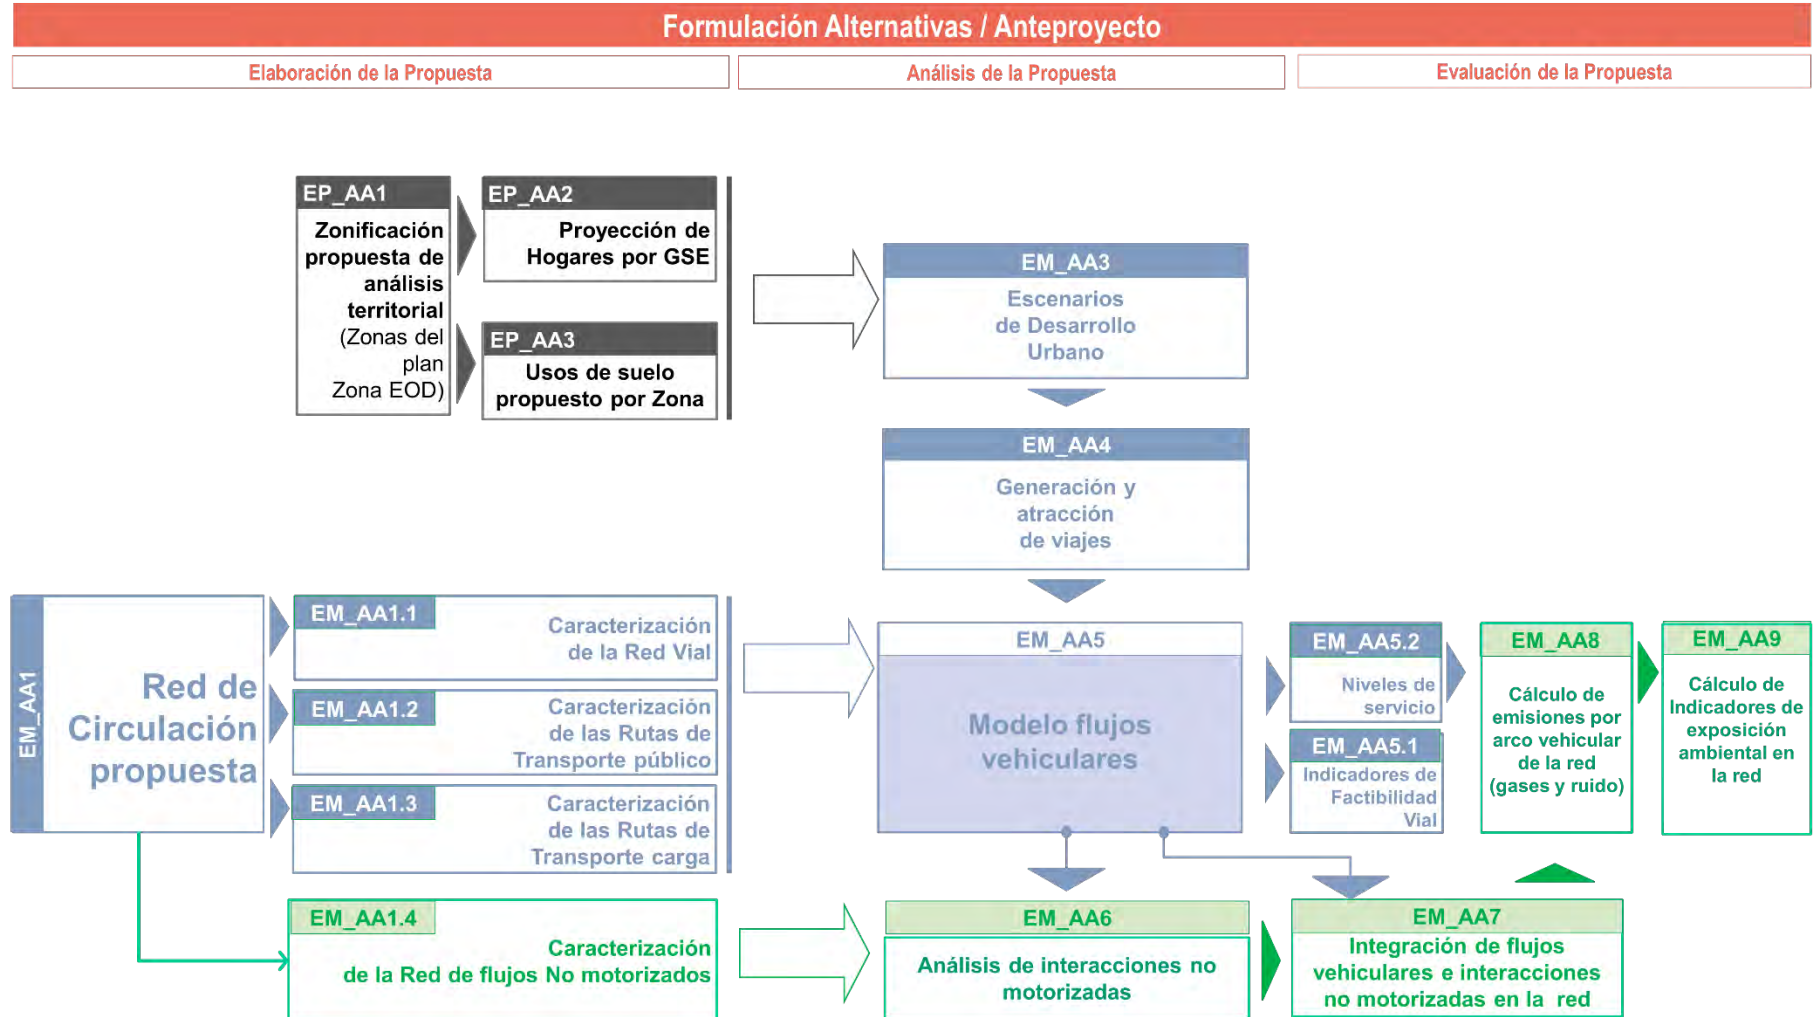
Formulación Alternativas / Anteproyecto

Elaboración de la Propuesta

Análisis de la Propuesta

Evaluación de la Propuesta

EP_AA1
Zonificación propuesta de análisis territorial (Zonas del plan Zona EOD)

EP_AA2
Proyección de Hogares por GSE

EP_AA3
Usos de suelo propuesto por Zona

EM_AA3
Escenarios de Desarrollo Urbano

EM_AA4
Generación y atracción de viajes

EM_AA1
Red de Circulación propuesta

EM_AA1.1
Caracterización de la Red Vial

EM_AA1.2
Caracterización de las Rutas de Transporte público

EM_AA1.3
Caracterización de las Rutas de Transporte carga

EM_AA5
Modelo flujos vehiculares

EM_AA5.2
Niveles de servicio

EM_AA5.1
Indicadores de Factibilidad Vial

EM_AA8
Cálculo de emisiones por arco vehicular de la red (gases y ruido)

EM_AA9
Cálculo de Indicadores de exposición ambiental en la red

EM_AA1.4
Caracterización de la Red de flujos No motorizados

EM_AA6
Análisis de interacciones no motorizadas

EM_AA7
Integración de flujos vehiculares e interacciones no motorizadas en la red